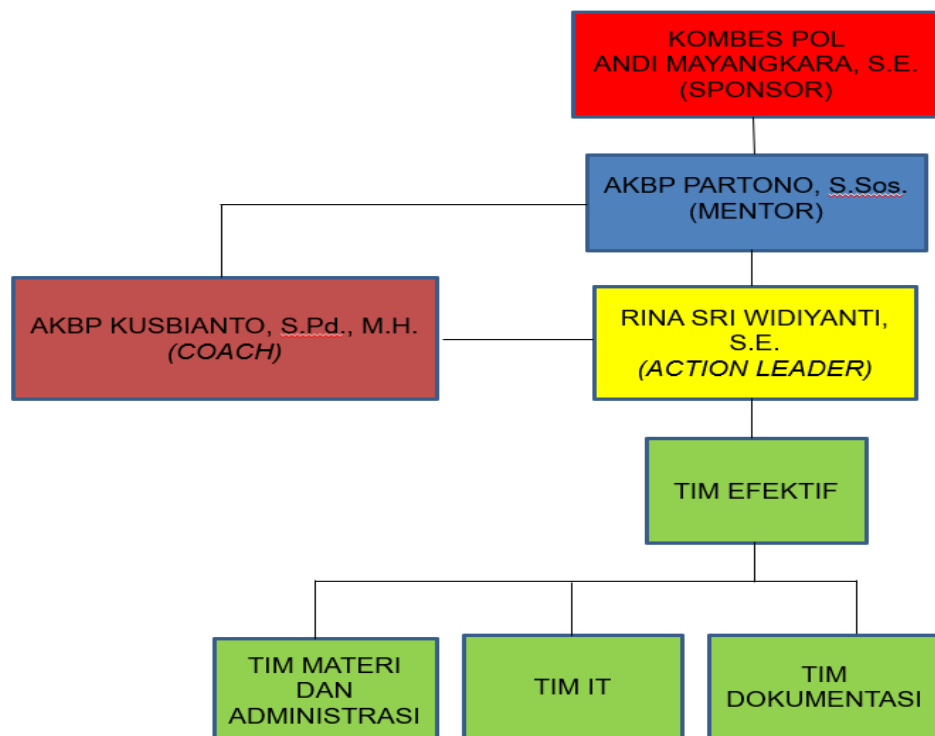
KOMBES POL
ANDI MAYANGKARA, S.E.
(SPONSOR)

AKBP PARTONO, S.Sos.
(MENTOR)

AKBP KUSBIANTO, S.Pd., M.H.
*(COACH)*

RINA SRI WIDIYANTI, S.E.
*(ACTION LEADER)*

TIM EFEKTIF

TIM MATERI DAN ADMINISTRASI

TIM IT

TIM DOKUMENTASI